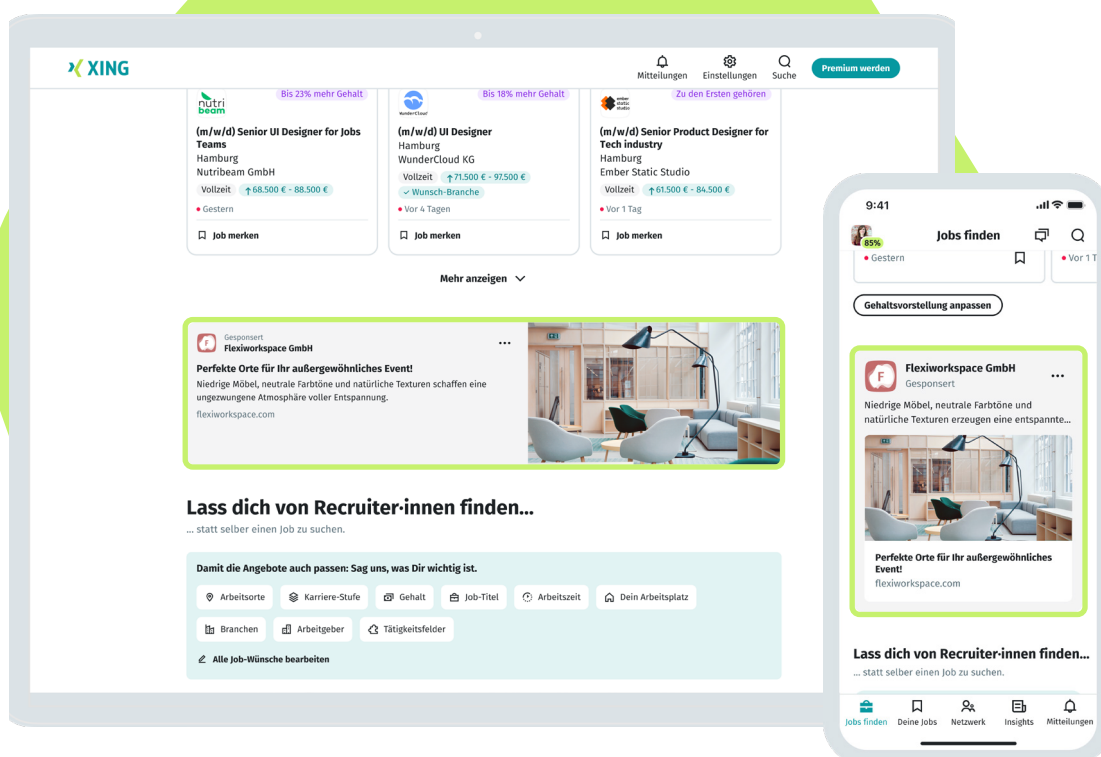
XING

Mitteilungen Einstellungen Suche Premium werden

nutri beam
Bis 23% mehr Gehalt
(m/w/d) Senior UI Designer for Jobs Teams
Hamburg
Nutribeam GmbH
Vollzeit ↑68.500 € - 88.500 €
• Gestern
Job merken

WunderCloud
Bis 18% mehr Gehalt
(m/w/d) UI Designer
Hamburg
WunderCloud KG
Vollzeit ↑71.500 € - 97.500 €
✓ Wunsch-Branche
• Vor 4 Tagen
Job merken

ember static studio
Zu den Ersten gehören
(m/w/d) Senior Product Designer for Tech industry
Hamburg
Ember Static Studio
Vollzeit ↑61.500 € - 84.500 €
• Vor 1 Tag
Job merken

Mehr anzeigen

Gesponsert
Flexiworkspace GmbH
Perfekte Orte für Ihr außergewöhnliches Event!
Niedrige Möbel, neutrale Farbtöne und natürliche Texturen schaffen eine ungezwungene Atmosphäre voller Entspannung.
flexiworkspace.com

Lass dich von Recruiter·innen finden...
... statt selber einen Job zu suchen.

Damit die Angebote auch passen: Sag uns, was Dir wichtig ist.
Arbeitsorte Karriere-Stufe Gehalt Job-Titel Arbeitszeit Dein Arbeitsplatz
Branchen Arbeitgeber Tätigkeitsfelder
Alle Job-Wünsche bearbeiten

9:41
85%
Jobs finden
• Gestern
• Vor 1 T
Gehaltsvorstellung anpassen

Flexiworkspace GmbH
Gesponsert
Niedrige Möbel, neutrale Farbtöne und natürliche Texturen erzeugen eine entspannte...
Perfekte Orte für Ihr außergewöhnliches Event!
flexiworkspace.com

Lass dich von Recruiter·innen finden...
... statt selber einen Job zu suchen.

Jobs finden Deine Jobs Netzwerk Insights Mitteilungen